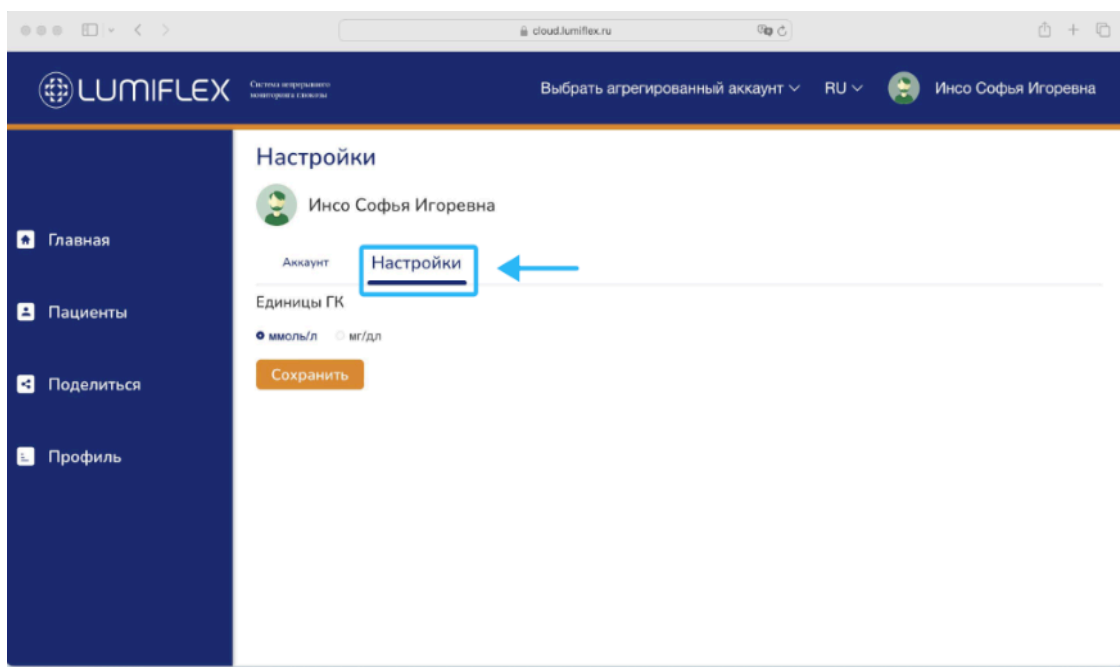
cloud.lumiflex.ru

LUMIFLEX Система непрерывного мониторинга глюкозы

Выбрать агрегированный аккаунт RU Инсо Софья Игоревна

Главная

Пациенты

Поделиться

Профиль

Настройки

Инсо Софья Игоревна

Аккаунт Настройки

Единицы ГК

ммоль/л мг/дл

Сохранить